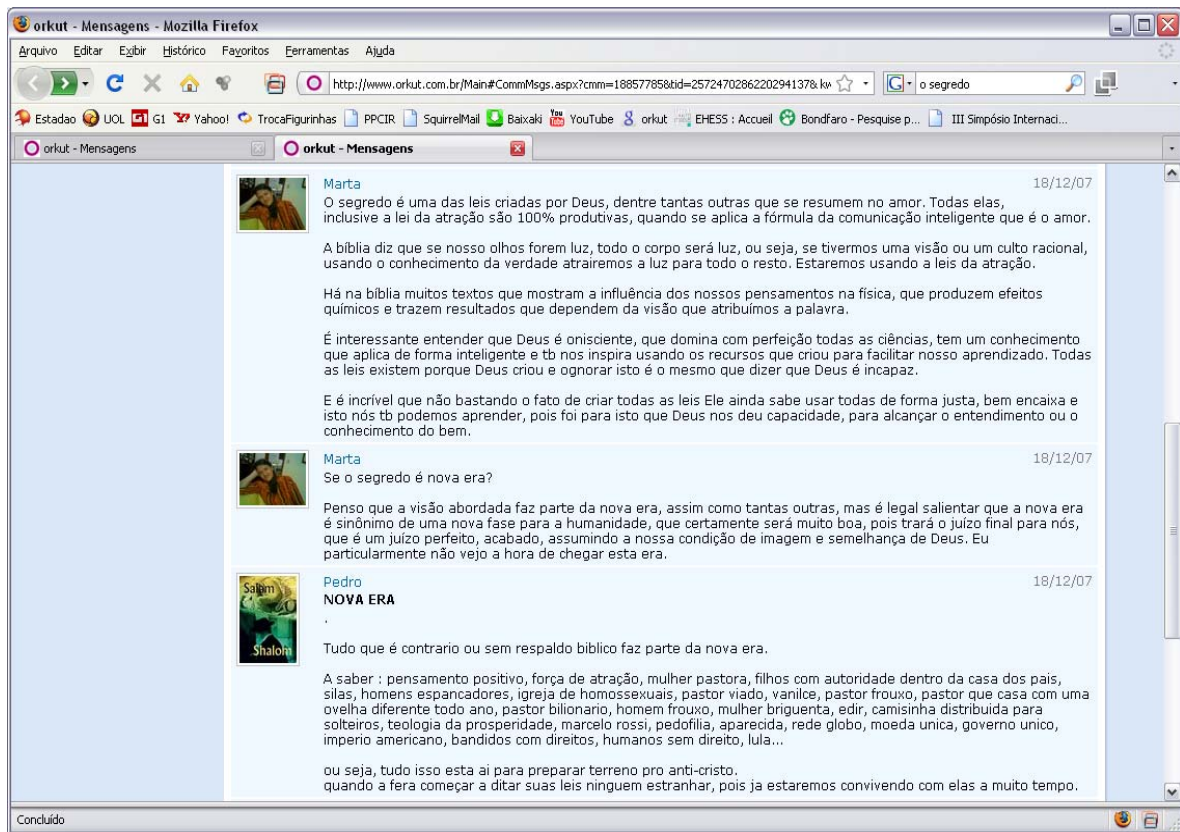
orkut - Mensagens - Mozilla Firefox

Arquivo Editar Exibir Histórico Favoritos Ferramentas Ajuda

http://www.orkut.com.br/Main#CommMsgs.aspx?cmm=18857785&tid=2572470286220294137&kw

o segredo

Estadao UOL G1 Yahoo! TrocaFigurinhas PPCIR SquirrelMail Baixaki YouTube orkut EHESS : Accueil Bondfaro - Pesquise p... III Simpósio Internaci...

orkut - Mensagens

orkut - Mensagens

Marta 18/12/07

O segredo é uma das leis criadas por Deus, dentre tantas outras que se resumem no amor. Todas elas, inclusive a lei da atração são 100% produtivas, quando se aplica a fórmula da comunicação inteligente que é o amor.

A bíblia diz que se nosso olhos forem luz, todo o corpo será luz, ou seja, se tivermos uma visão ou um culto racional, usando o conhecimento da verdade atrairemos a luz para todo o resto. Estaremos usando a leis da atração.

Há na bíblia muitos textos que mostram a influência dos nossos pensamentos na física, que produzem efeitos químicos e trazem resultados que dependem da visão que atribuímos a palavra.

É interessante entender que Deus é onisciente, que domina com perfeição todas as ciências, tem um conhecimento que aplica de forma inteligente e tb nos inspira usando os recursos que criou para facilitar nosso aprendizado. Todas as leis existem porque Deus criou e ognorar isto é o mesmo que dizer que Deus é incapaz.

E é incrível que não bastando o fato de criar todas as leis Ele ainda sabe usar todas de forma justa, bem encaixa e isto nós tb podemos aprender, pois foi para isto que Deus nos deu capacidade, para alcançar o entendimento ou o conhecimento do bem.

Marta 18/12/07

Se o segredo é nova era?

Penso que a visão abordada faz parte da nova era, assim como tantas outras, mas é legal salientar que a nova era é sinônimo de uma nova fase para a humanidade, que certamente será muito boa, pois trará o juízo final para nós, que é um juízo perfeito, acabado, assumindo a nossa condição de imagem e semelhança de Deus. Eu particularmente não vejo a hora de chegar esta era.

Salom Shalom

Pedro 18/12/07

NOVA ERA

.

Tudo que é contrario ou sem respaldo biblico faz parte da nova era.

A saber : pensamento positivo, força de atração, mulher pastora, filhos com autoridade dentro da casa dos pais, silas, homens espancadores, igreja de homossexuais, pastor viado, vanilce, pastor frouxo, pastor que casa com uma ovelha diferente todo ano, pastor bilionario, homem frouxo, mulher briguenta, edir, camisinha distribuida para solteiros, teologia da prosperidade, marcelo rossi, pedofilia, aparecida, rede globo, moeda unica, governo unico, imperio americano, bandidos com direitos, humanos sem direito, lula...

ou seja, tudo isso esta ai para preparar terreno pro anti-cristo.
quando a fera começar a ditar suas leis ninguem estranhar, pois ja estaremos convivendo com elas a muito tempo.

Concluído